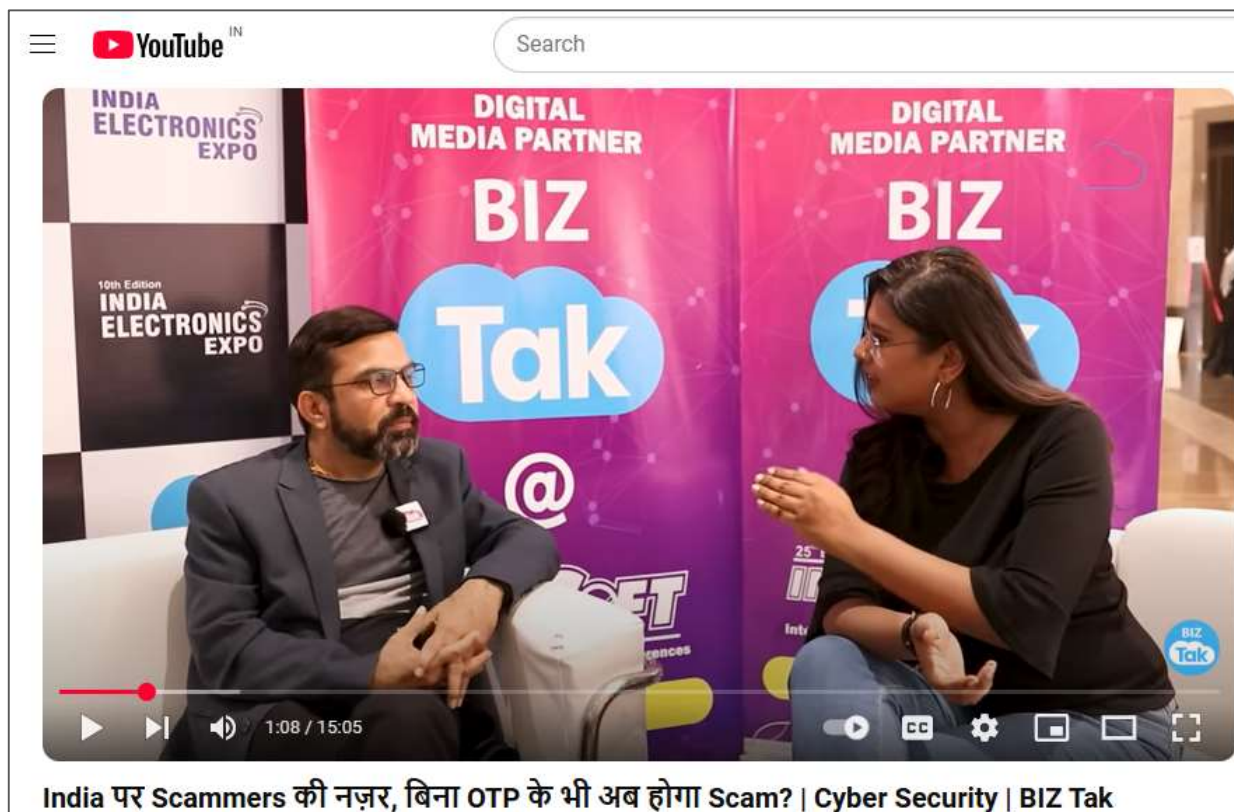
YouTube IN

Search

INDIA ELECTRONICS EXPO

10th Edition INDIA ELECTRONICS EXPO

DIGITAL MEDIA PARTNER

BIZ

Tak

@

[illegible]FT

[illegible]ences

DIGITAL MEDIA PARTNER

BIZ

25

Int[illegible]

BIZ Tak

1:08 / 15:05

CC

India पर Scammers की नज़र, बिना OTP के भी अब होगा Scam? | Cyber Security | BIZ Tak